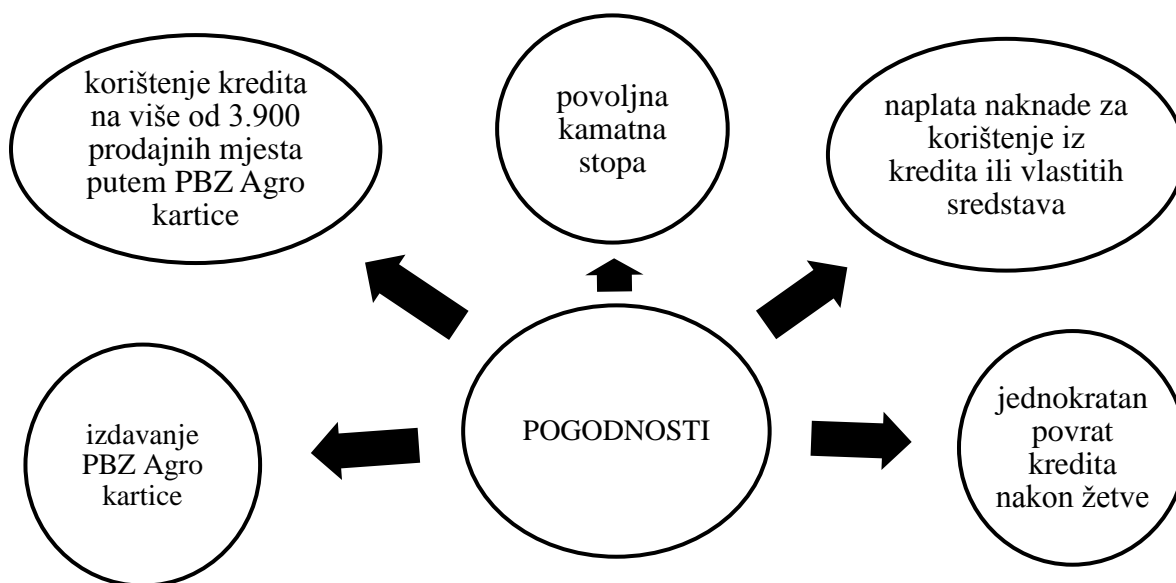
korištenje kredita na više od 3.900 prodajnih mjesta putem PBZ Agro kartice

povoljna kamatna stopa

naplata naknade za korištenje iz kredita ili vlastitih sredstava

izdavanje PBZ Agro kartice

POGODNOSTI

jednokratan povrat kredita nakon žetve